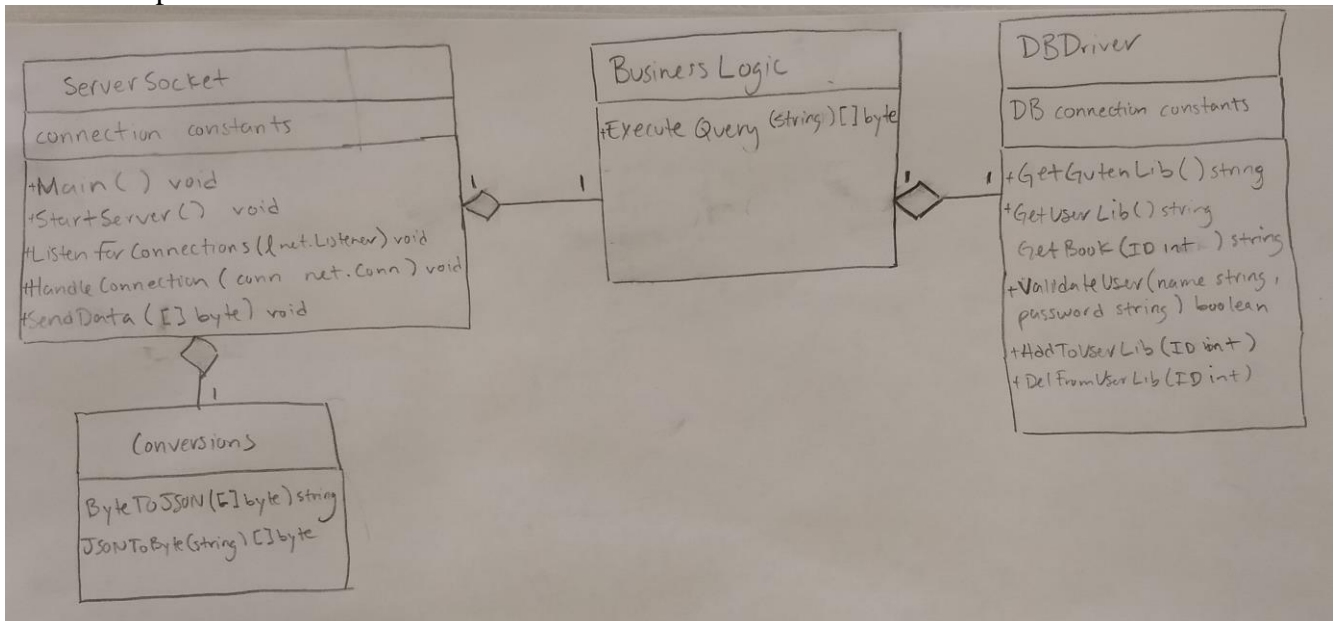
ServerSocket

connection constants

+Main ( ) void
+StartServer ( ) void
+Listen for Connections (l net.Listener) void
+Handle Connection (conn net.Conn) void
+SendData ( [ ] byte) void

1

1

Conversions

ByteToJSON ( [ ] byte) string
JSONToByte (string) [ ] byte

1

Business Logic

+Execute Query (string) [ ] byte

1

1

DBDriver

DB connection constants

+GetGutenLib ( ) string
+GetUserLib ( ) string
GetBook (ID int) string
+ValidateUser (name string, password string) boolean
+AddToUserLib (ID int)
+DelFromUserLib (ID int)